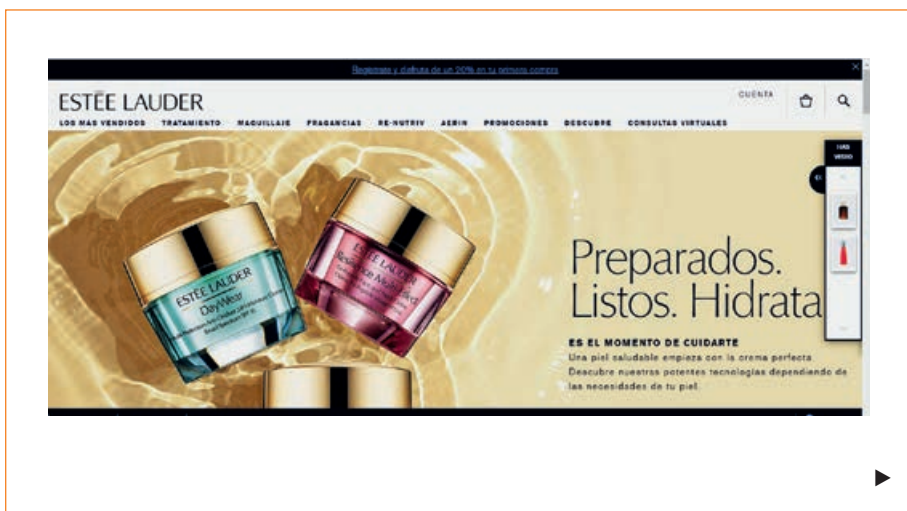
Regístrate y disfruta de un 20% en tu primera compra

ESTĒE LAUDER

CUENTA

LOS MÁS VENDIDOS TRATAMIENTO MAQUILLAJE FRAGANCIAS RE-NUTRIV AERIN PROMOCIONES DESCUBRE CONSULTAS VIRTUALES

ESTĒE LAUDER DayWear

ESTĒE LAUDER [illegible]

Preparados. Listos. Hidrata

ES EL MOMENTO DE CUIDARTE

Una piel saludable empieza con la crema perfecta. Descubre nuestras potentes tecnologías dependiendo de las necesidades de tu piel.